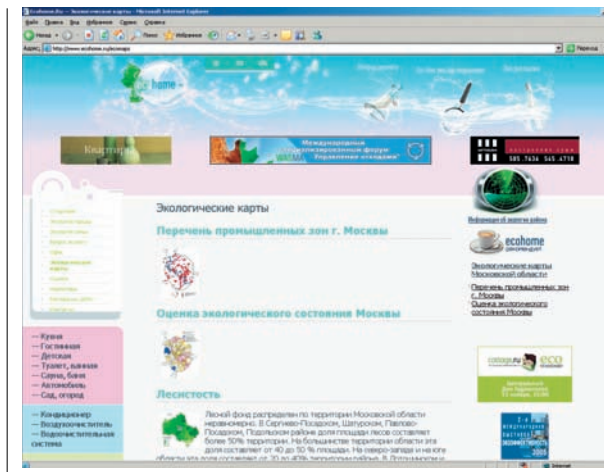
Экологические карты

Перечень промышленных зон г. Москвы

Оценка экологического состояния Москвы

Лесистость

Лесной фонд распределен по территории Московской области неравномерно. В Сергиево-Посадском, Шатурском, Павлово-Посадском, Подольском районе доля площади лесов составляет более 50% территории. На большинстве территории области эта доля составляет от 40 до 50 % площади. На северо-западе и на юге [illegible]

— Кухня
— Гостиная
— Детская
— Туалет, ванная
— Сауна, баня
— Автомобиль
— Сад, огород

— Кондиционер
— Воздухоочиститель
— Водоочистительная система

ecohome

Экологические карты Московской области

Перечень промышленных зон г. Москвы

Оценка экологического состояния Москвы

Информация об экологии района

585 7634 545 4718

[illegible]

2005

Internet